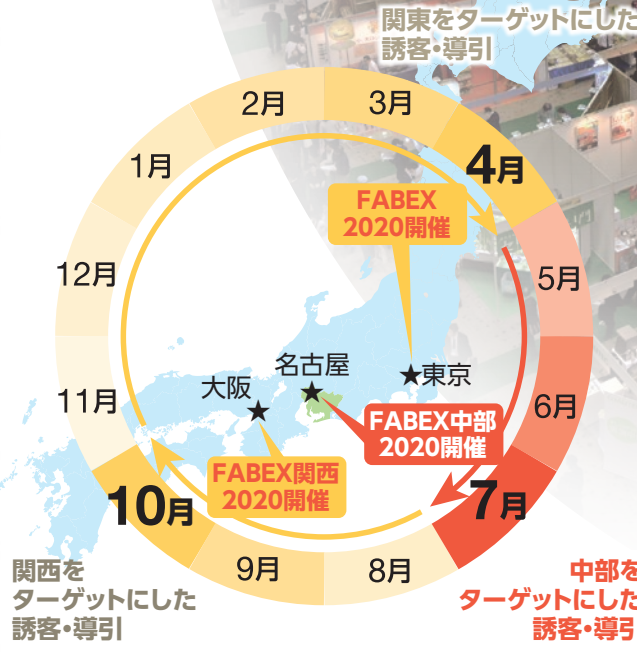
関東をターゲットにした誘客・導引

2月

3月

4月

1月

FABEX 2020開催

12月

5月

名古屋

東京

11月

大阪

6月

FABEX中部 2020開催

FABEX関西 2020開催

10月

7月

9月

8月

関西をターゲットにした誘客・導引

中部をターゲットにした誘客・導引